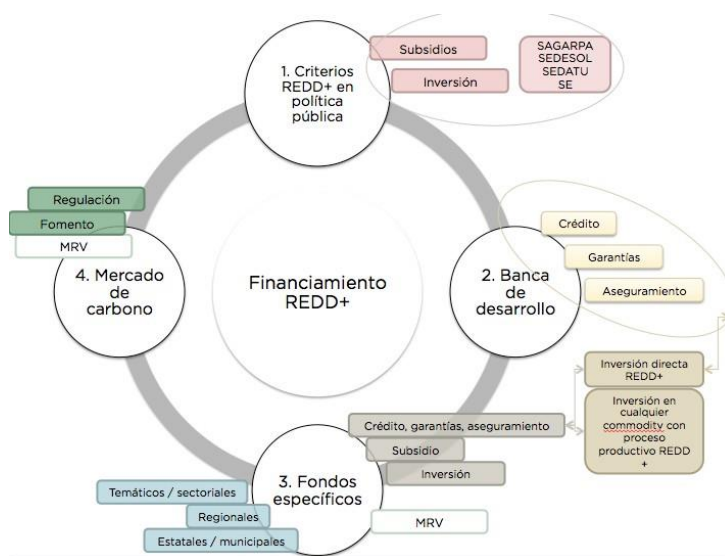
1. Criterios REDD+ en política pública

Subsidios

Inversión

SAGARPA
SEDESOL
SEDATU
SE

Regulación

Fomento

MRV

4. Mercado de carbono

Financiamiento REDD+

2. Banca de desarrollo

Crédito

Garantías

Aseguramiento

Inversión directa REDD+

Inversión en cualquier commodity con proceso productivo REDD +

Crédito, garantías, aseguramiento

Subsidio

Inversión

3. Fondos específicos

MRV

Temáticos / sectoriales

Regionales

Estatales / municipales